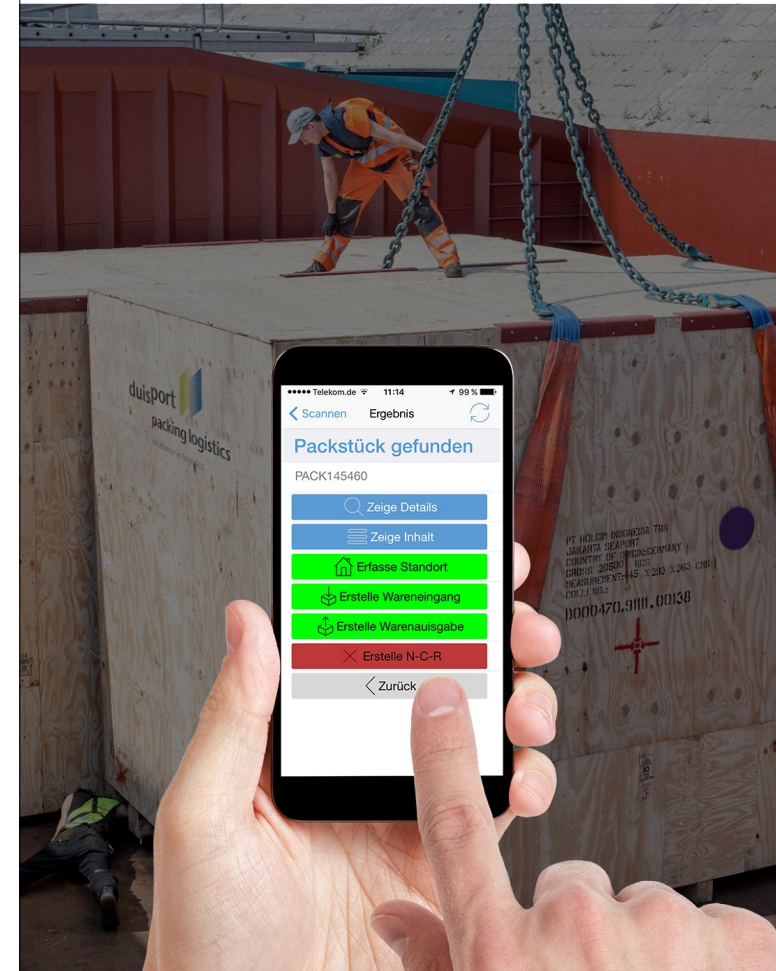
duisport packing logistics

●●●●● Telekom.de 11:14 99 %

Scannen Ergebnis

Packstück gefunden

PACK145460

Zeige Details

Zeige Inhalt

Erfasse Standort

Erstelle Wareneingang

Erstelle Warenauisgabe

Erstelle N-C-R

Zurück

PT HOLCIM INDONESIA TBK
JAKARTA SEAPORT
COUNTRY OF ORIGIN:GERMANY
GROSS: 20500 KGS
MEASUREMENT:445 X 293 X 343 CMS
COLLI NO.1
D000470.9111.00138